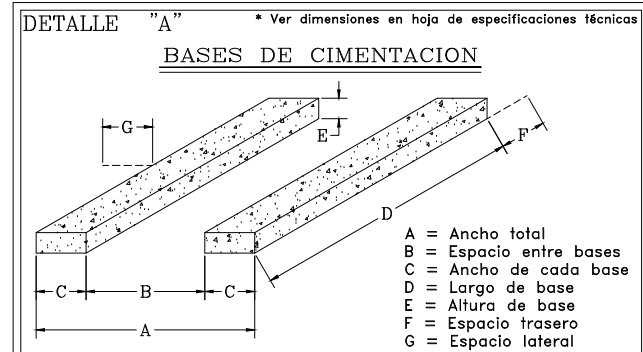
DETALLE "A"

* Ver dimensiones en hoja de especificaciones técnicas

BASES DE CIMENTACION

G

E

F

D

C B C

A

A = Ancho total
B = Espacio entre bases
C = Ancho de cada base
D = Largo de base
E = Altura de base
F = Espacio trasero
G = Espacio lateral